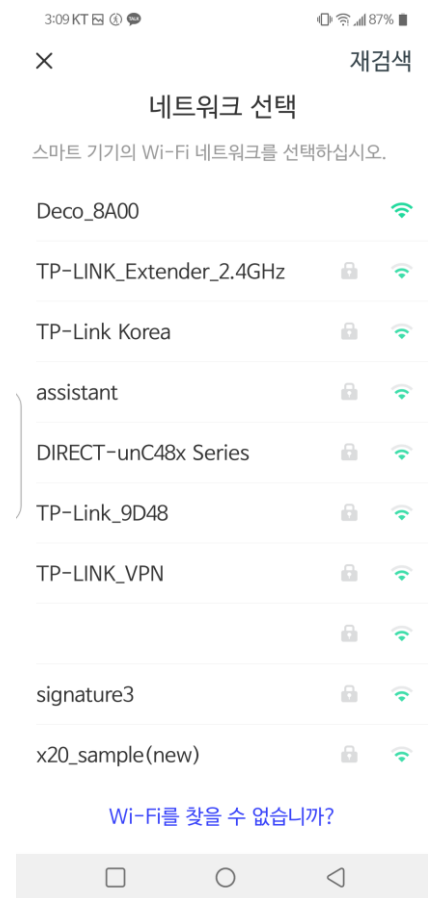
3:09 KT 87%

×

재검색

네트워크 선택

스마트 기기의 Wi-Fi 네트워크를 선택하십시오.

Deco_8A00

TP-LINK_Extender_2.4GHz

TP-Link Korea

assistant

DIRECT-unC48x Series

TP-Link_9D48

TP-LINK_VPN

signature3

x20_sample(new)

Wi-Fi를 찾을 수 없습니까?